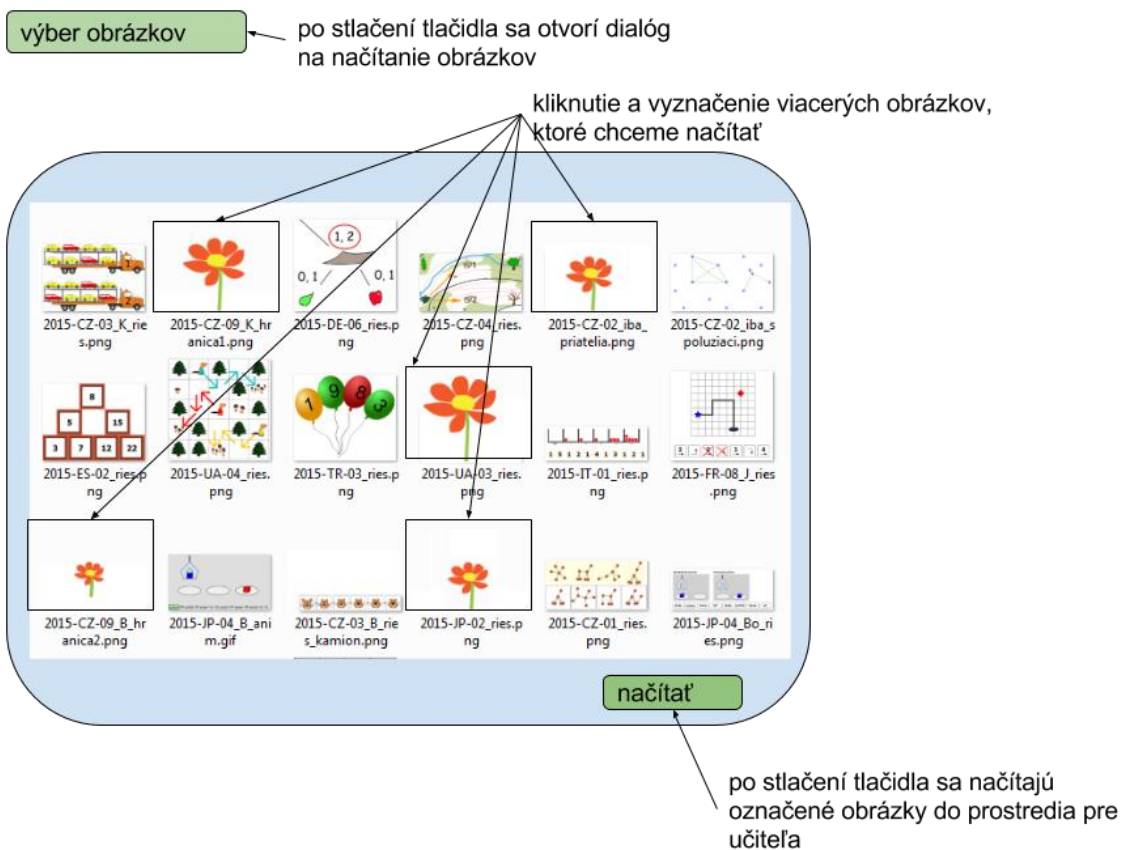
výber obrázkov

po stlačení tlačidla sa otvorí dialóg na načítanie obrázkov

kliknutie a vyznačenie viacerých obrázkov, ktoré chceme načítať

1, 2
0, 1
0, 1

2015-CZ-03_K_ries.png
2015-CZ-09_K_hranica1.png
2015-DE-06_ries.png
2015-CZ-04_ries.png
2015-CZ-02_iba_priatelia.png
2015-CZ-02_iba_spoluziaci.png

8
5 15
3 7 12 22
1 9 8 3

2015-ES-02_ries.png
2015-UA-04_ries.png
2015-TR-03_ries.png
2015-UA-03_ries.png
2015-IT-01_ries.png
2015-FR-08_J_ries.png

2015-CZ-09_B_hranica2.png
2015-JP-04_B_anim.gif
2015-CZ-03_B_ries_kamion.png
2015-JP-02_ries.png
2015-CZ-01_ries.png
2015-JP-04_Bo_ries.png

načítať

po stlačení tlačidla sa načítajú označené obrázky do prostredia pre učiteľa